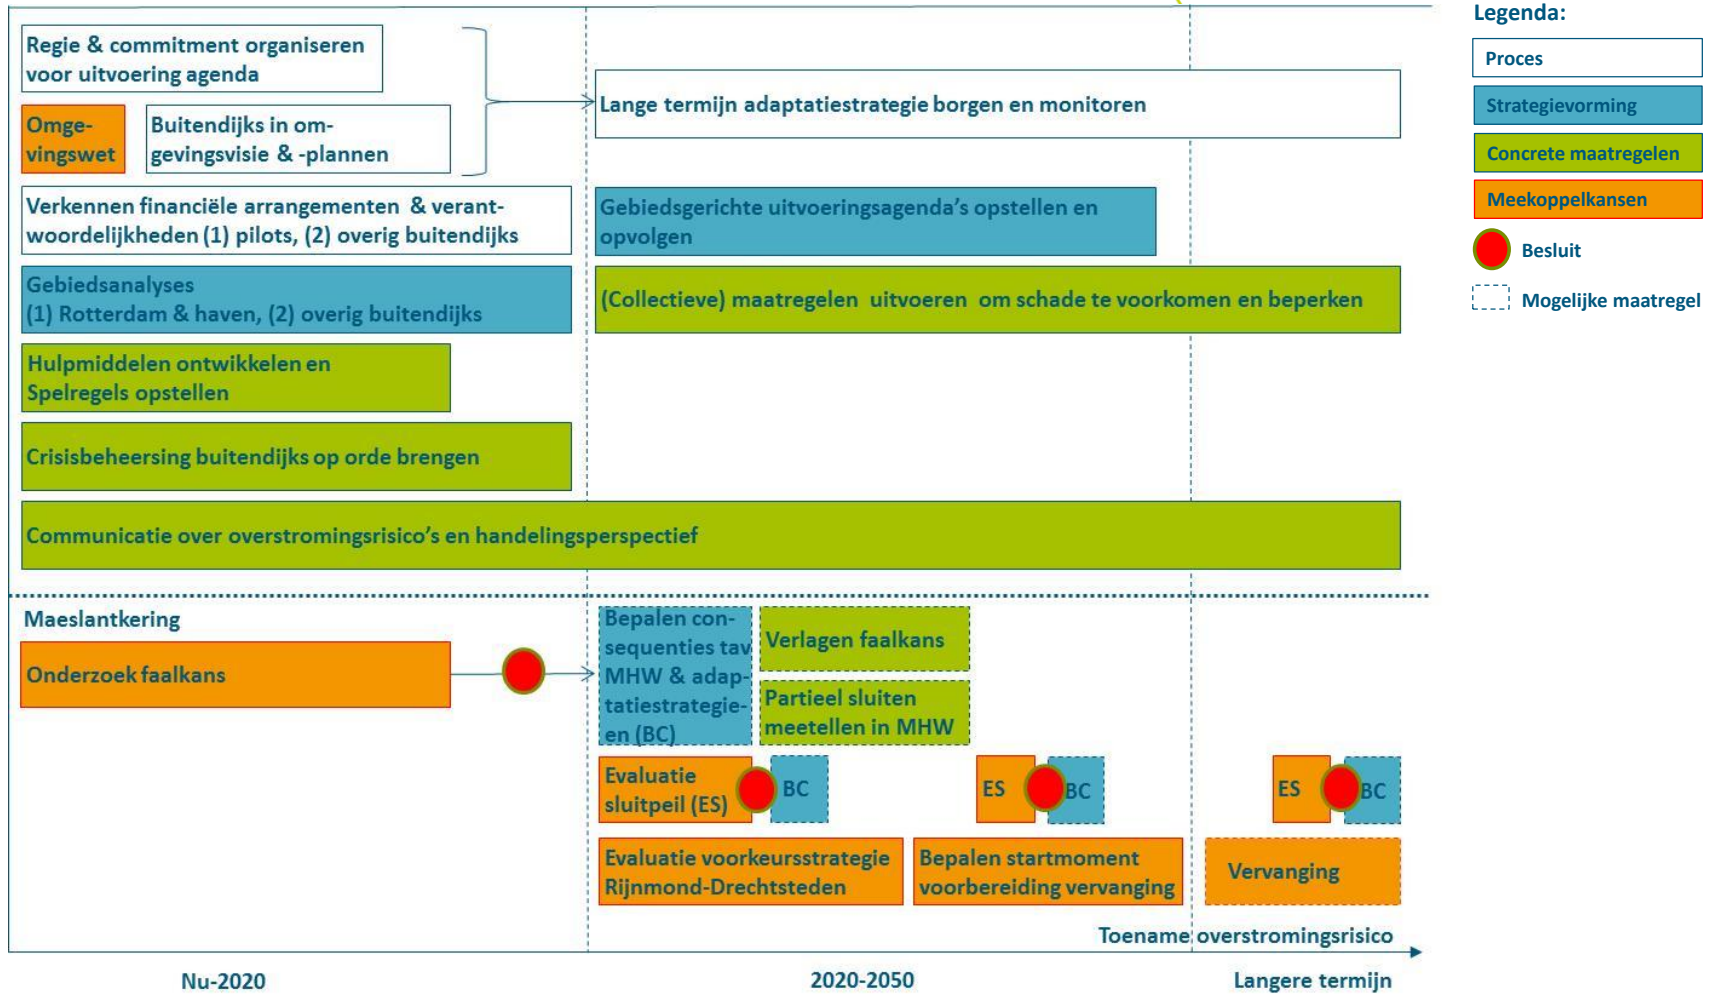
Legenda:

Proces

Strategievorming

Concrete maatregelen

Meekoppelkansen

Besluit

Mogelijke maatregel

Regie & commitment organiseren voor uitvoering agenda

Omgevingswet

Buitendijks in omgevingsvisie & -plannen

Lange termijn adaptatiestrategie borgen en monitoren

Verkennen financiële arrangementen & verantwoordelijkheden (1) pilots, (2) overig buitendijks

Gebiedsgerichte uitvoeringsagenda's opstellen en opvolgen

Gebiedsanalyses (1) Rotterdam & haven, (2) overig buitendijks

(Collectieve) maatregelen uitvoeren om schade te voorkomen en beperken

Hulpmiddelen ontwikkelen en Spelregels opstellen

Crisisbeheersing buitendijks op orde brengen

Communicatie over overstromingsrisico's en handelingsperspectief

Maeslantkering

Onderzoek faalkans

Bepalen consequenties tav MHW & adaptatiestrategieën (BC)

Verlagen faalkans

Partieel sluiten meetellen in MHW

Evaluatie sluitpeil (ES)

BC

ES

BC

ES

BC

Evaluatie voorkeursstrategie Rijnmond-Drechtsteden

Bepalen startmoment voorbereiding vervanging

Vervanging

Toename overstromingsrisico

Nu-2020

2020-2050

Langere termijn